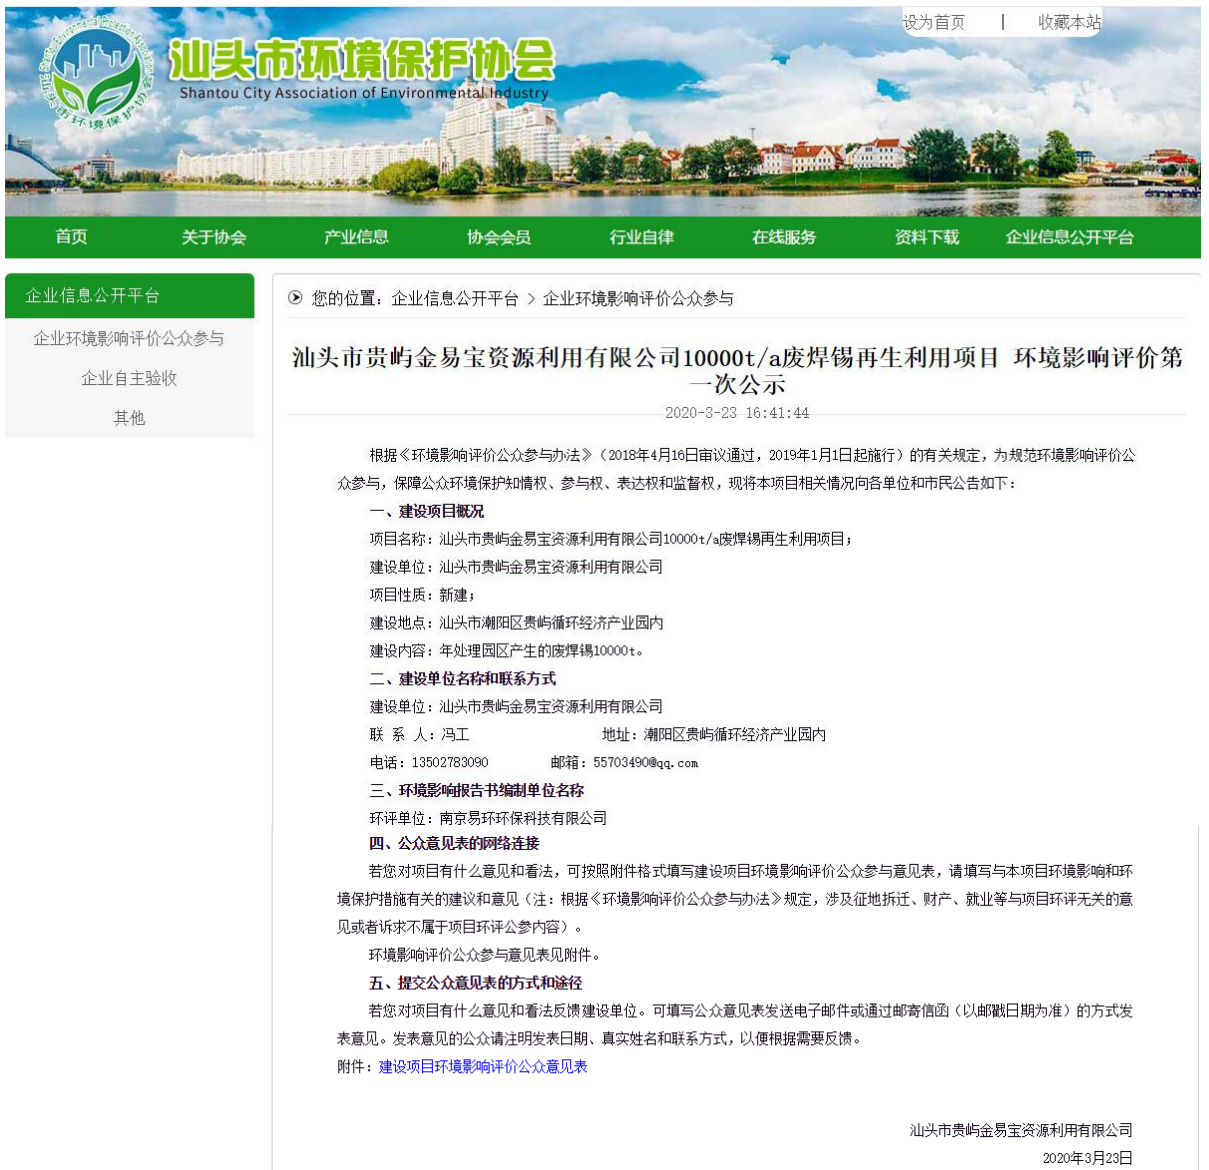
Shantou City Environmental Protection Association 汕头市环境保护协会

汕头市环境保护协会
Shantou City Association of Environmental Industry

设为首页 | 收藏本站

首页 关于协会 产业信息 协会会员 行业自律 在线服务 资料下载 企业信息公开平台

企业信息公开平台
企业环境影响评价公众参与
企业自主验收
其他

您的位置：企业信息公开平台 > 企业环境影响评价公众参与

汕头市贵屿金易宝资源利用有限公司10000t/a废焊锡再生利用项目 环境影响评价第一次公示

2020-3-23 16:41:44

根据《环境影响评价公众参与办法》（2018年4月16日审议通过，2019年1月1日起施行）的有关规定，为规范环境影响评价公众参与，保障公众环境保护知情权、参与权、表达权和监督权，现将本项目相关情况向各单位和市民公告如下：

一、建设项目概况

项目名称：汕头市贵屿金易宝资源利用有限公司10000t/a废焊锡再生利用项目；

建设单位：汕头市贵屿金易宝资源利用有限公司

项目性质：新建；

建设地点：汕头市潮阳区贵屿循环经济产业园内

建设内容：年处理园区产生的废焊锡10000t。

二、建设单位名称和联系方式

建设单位：汕头市贵屿金易宝资源利用有限公司

联 系 人：冯工 地址：潮阳区贵屿循环经济产业园内

电话：13502783090 邮箱：55703490@qq.com

三、环境影响报告书编制单位名称

环评单位：南京易环环保科技有限公司

四、公众意见表的网络连接

若您对项目有什么意见和看法，可按照附件格式填写建设项目环境影响评价公众参与意见表，请填写与本项目环境影响和环境保护措施有关的建议和意见（注：根据《环境影响评价公众参与办法》规定，涉及征地拆迁、财产、就业等与项目环评无关的意见或者诉求不属于项目环评公参内容）。

环境影响评价公众参与意见表见附件。

五、提交公众意见表的方式和途径

若您对项目有什么意见和看法反馈建设单位。可填写公众意见表发送电子邮件或通过邮寄信函（以邮戳日期为准）的方式发表意见。发表意见的公众请注明发表日期、真实姓名和联系方式，以便根据需要反馈。

附件：建设项目环境影响评价公众意见表

汕头市贵屿金易宝资源利用有限公司

2020年3月23日